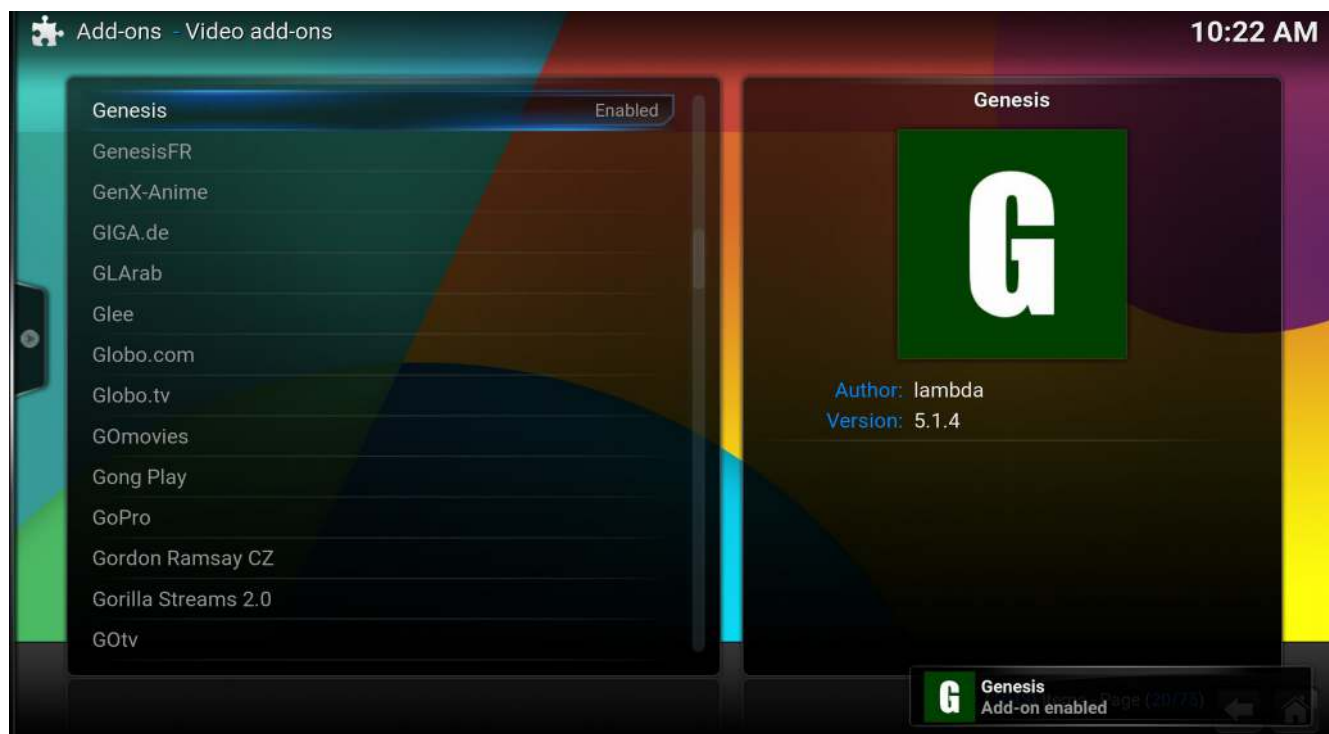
Add-ons - Video add-ons

10:22 AM

Genesis Enabled
GenesisFR
GenX-Anime
GIGA.de
GLArab
Glee
Globo.com
Globo.tv
GOmovies
Gong Play
GoPro
Gordon Ramsay CZ
Gorilla Streams 2.0
GOtv

Genesis

G

Author: lambda
Version: 5.1.4

G Genesis
Add-on enabled

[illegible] Page (20/75)